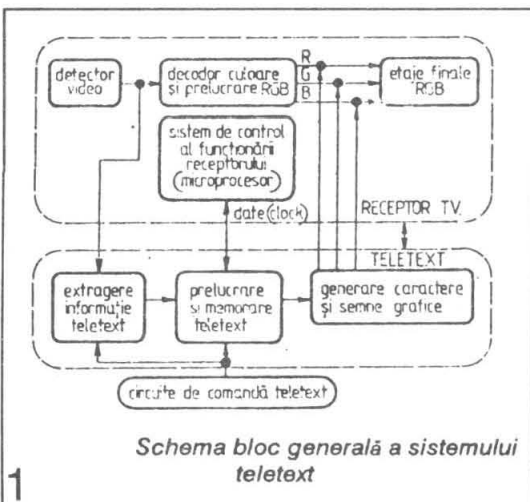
detector video

decodor culoare şi prelucrare RGB

R
G
B

etaje finale RGB

sistem de control al funcţionării receptorului (microprocesor)

date (clock)

RECEPTOR TV.

TELETEXT

extragere informaţie teletext

prelucrare şi memorare teletext

generare caractere şi semne grafice

circuite de comandă teletext

1

Schema bloc generală a sistemului teletext